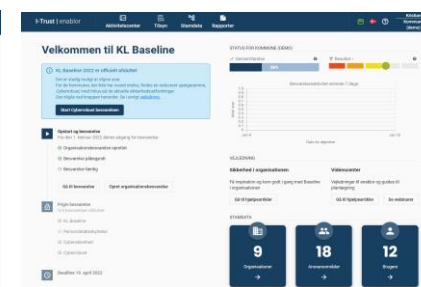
I-Trust | enablor
Aktivitetscenter
Tilsyn
Standarder
Rapporter
Kitteben
Kommune
(demo)

Velkommen til KL Baseline

KL Baseline 2022 er officielt afsluttet
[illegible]
Start Cybertilsyn besvarelsen

Opstart og besvarelse
Fra den 1. februar 2022 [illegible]
Organisationsbesvarelse oprettet
Besvarelse påbegyndt
Besvarelse færdig
Gå til besvarelse
Opret organisationsbesvarelse

Frigiv besvarelsen
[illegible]
KL Baseline
Persondatabeskyttelse
Cybertilsyn
Cybertilsyn

Deadline 15. april 2022

STATUS FOR KOMMUNE (DEMO)
Besvarelse
Sikkerhedsniveau
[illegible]

VEJLEDNING
Sikkerhed i organisationen
Få inspiration og kom godt i gang med Baseline i organisationen
Gå til hjælpeartikler
Videncenter
Vejledninger til enablor og guides til planlægning
Gå til hjælpeartikler
Se webinarer

STANDATA
9
Organisationer
18
Ansvarsområder
12
Brugere